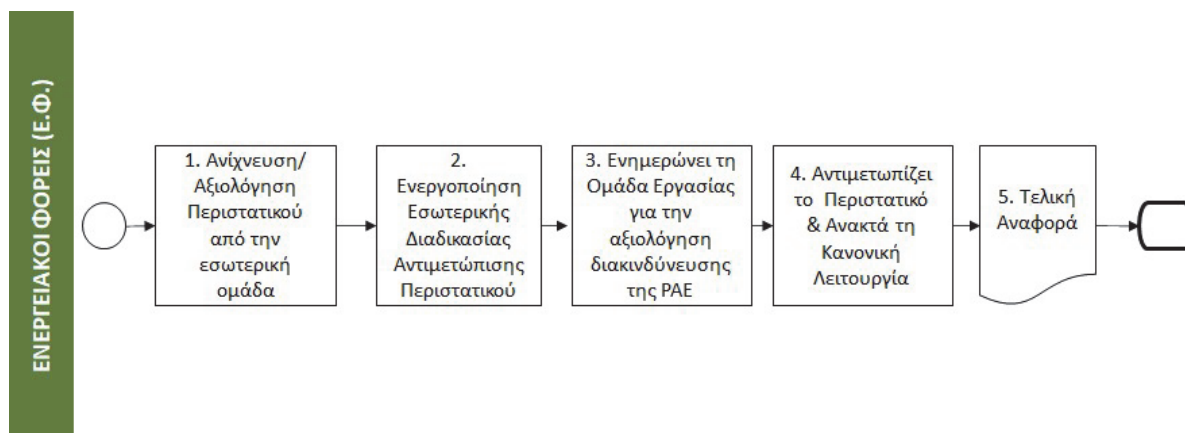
ΕΝΕΡΓΕΙΑΚΟΙ ΦΟΡΕΙΣ (Ε.Φ.)

1. Ανίχνευση/ Αξιολόγηση Περιστατικού από την εσωτερική ομάδα

2. Ενεργοποίηση Εσωτερικής Διαδικασίας Αντιμετώπισης Περιστατικού

3. Ενημερώνει τη Ομάδα Εργασίας για την αξιολόγηση διακινδύνευσης της ΡΑΕ

4. Αντιμετωπίζει το Περιστατικό & Ανακτά τη Κανονική Λειτουργία

5. Τελική Αναφορά